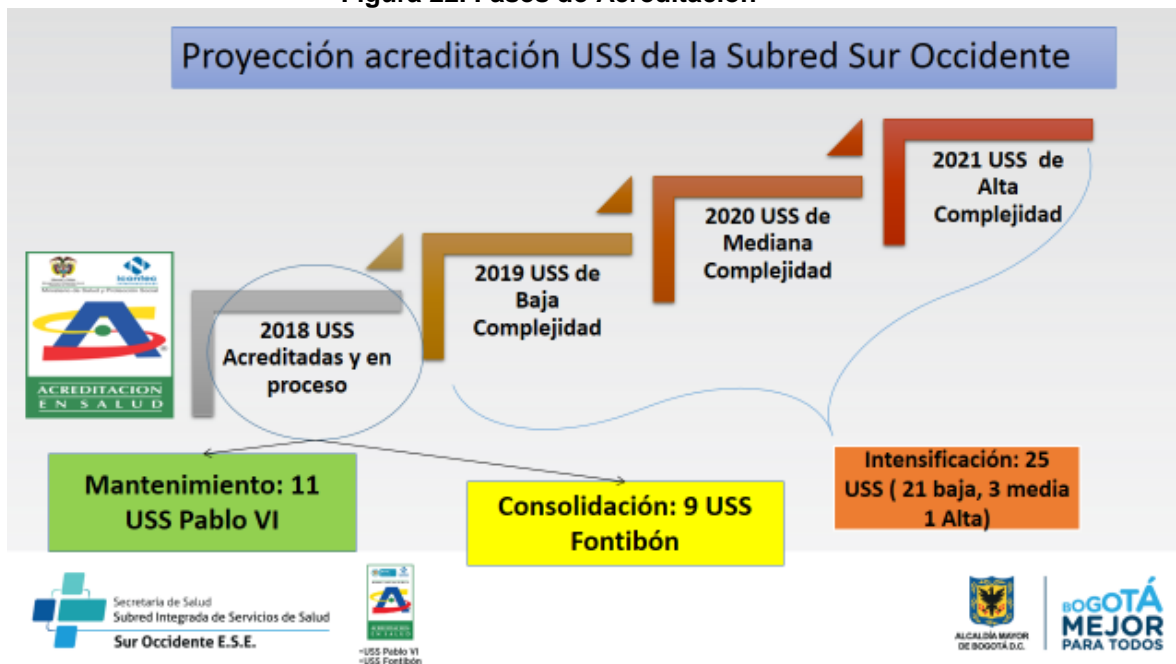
Figura 22. Pasos de Acreditación

Proyección acreditación USS de la Subred Sur Occidente

ACREDITACION EN SALUD

2018 USS Acreditadas y en proceso

2019 USS de Baja Complejidad

2020 USS de Mediana Complejidad

2021 USS de Alta Complejidad

Mantenimiento: 11 USS Pablo VI

Consolidación: 9 USS Fontibón

Intensificación: 25 USS ( 21 baja, 3 media 1 Alta)

Secretaría de Salud
Subred Integrada de Servicios de Salud
Sur Occidente E.S.E.

=USS Pablo VI
=USS Fontibón

ALCALDÍA MAYOR DE BOGOTÁ D.C.

BOGOTÁ MEJOR PARA TODOS